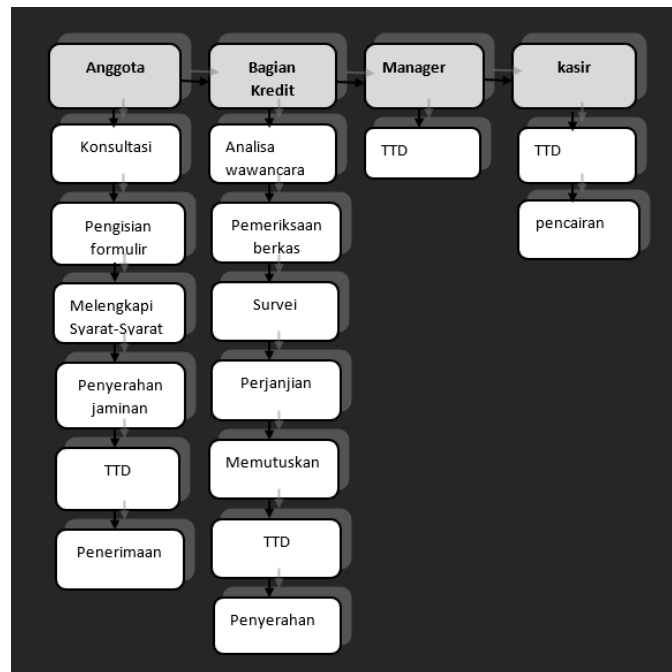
Anggota

Konsultasi

Pengisian formulir

Melengkapi Syarat-Syarat

Penyerahan jaminan

TTD

Penerimaan

Bagian Kredit

Analisa wawancara

Pemeriksaan berkas

Survei

Perjanjian

Memutuskan

TTD

Penyerahan

Manager

TTD

kasir

TTD

pencairan